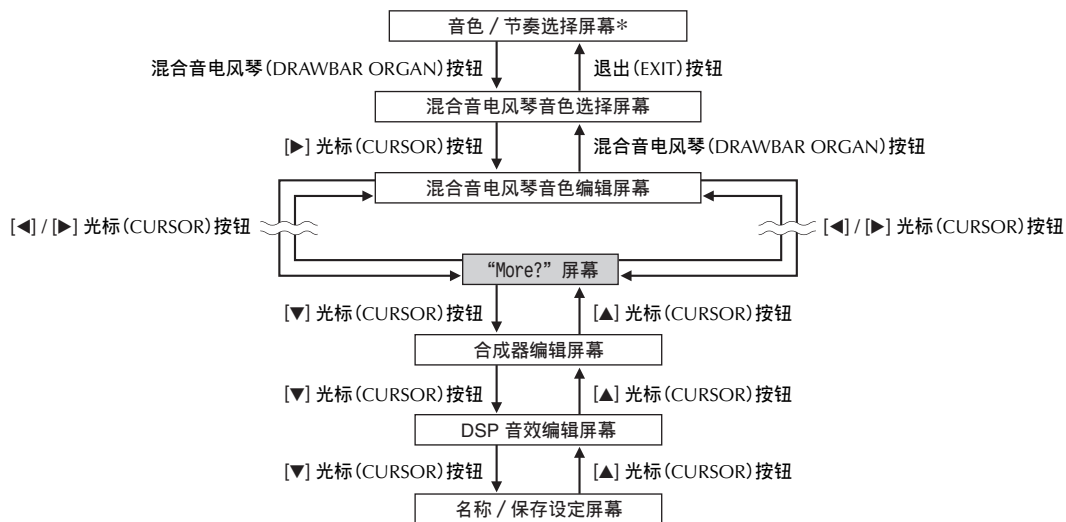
音色 / 节奏选择屏幕*

混合音电风琴(DRAWBAR ORGAN)按钮

退出(EXIT)按钮

混合音电风琴音色选择屏幕

[▶] 光标(CURSOR)按钮

混合音电风琴(DRAWBAR ORGAN)按钮

混合音电风琴音色编辑屏幕

[◀] / [▶] 光标(CURSOR)按钮

[◀] / [▶] 光标(CURSOR)按钮

"More?" 屏幕

[▼] 光标(CURSOR)按钮

[▲] 光标(CURSOR)按钮

合成器编辑屏幕

[▼] 光标(CURSOR)按钮

[▲] 光标(CURSOR)按钮

DSP 音效编辑屏幕

[▼] 光标(CURSOR)按钮

[▲] 光标(CURSOR)按钮

名称 / 保存设定屏幕